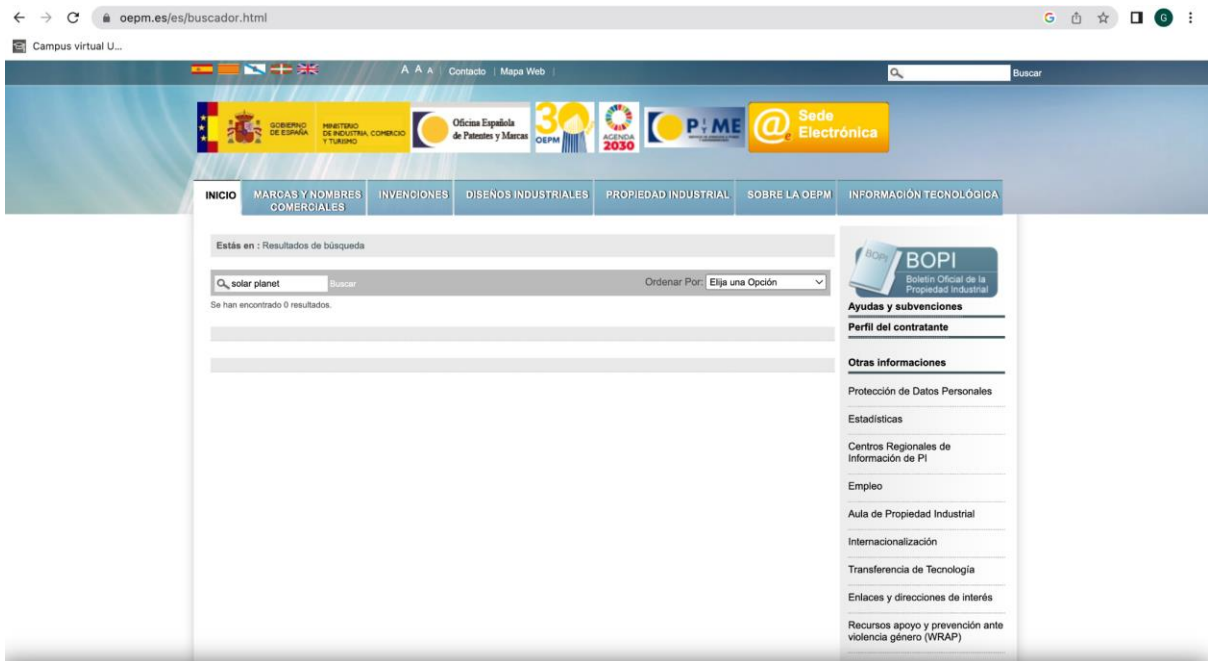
oepm.es/es/buscador.html

Campus virtual U...

A A A | Contacto | Mapa Web |

Buscar

GOBIERNO DE ESPAÑA MINISTERIO DE INDUSTRIA, COMERCIO Y TURISMO

Oficina Española de Patentes y Marcas

30 OEPM

AGENDA 2030

P Y ME

Sede Electrónica

INICIO | MARCAS Y NOMBRES COMERCIALES | INVENCIONES | DISEÑOS INDUSTRIALES | PROPIEDAD INDUSTRIAL | SOBRE LA OEPM | INFORMACIÓN TECNOLÓGICA

Estás en : Resultados de búsqueda

solar planet Buscar

Ordenar Por: Elija una Opción

Se han encontrado 0 resultados.

BOPI Boletín Oficial de la Propiedad Industrial

Ayudas y subvenciones

Perfil del contratante

Otras informaciones

Protección de Datos Personales

Estadísticas

Centros Regionales de Información de PI

Empleo

Aula de Propiedad Industrial

Internacionalización

Transferencia de Tecnología

Enlaces y direcciones de interés

Recursos apoyo y prevención ante violencia género (WRAP)